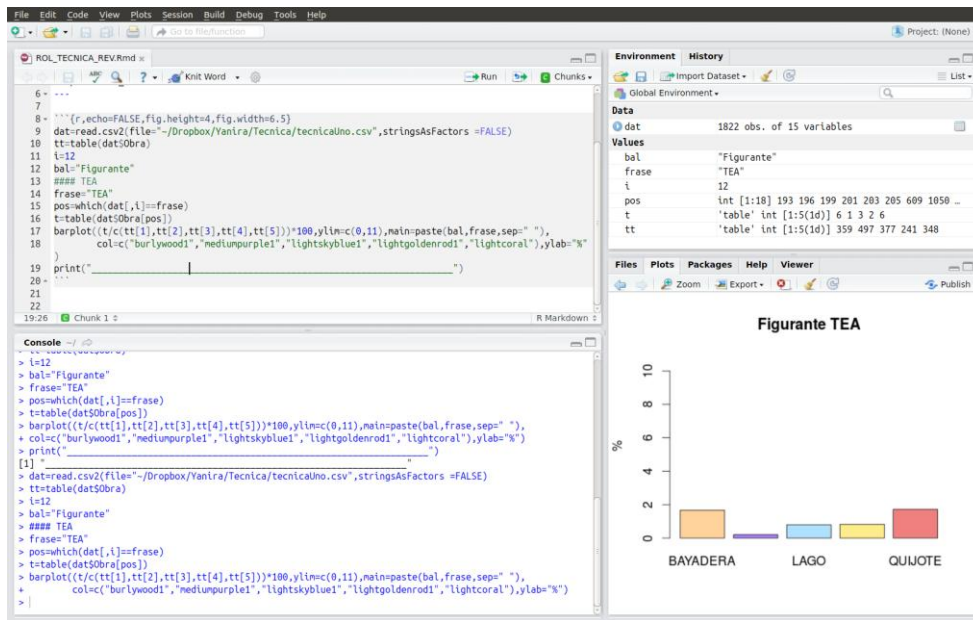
File Edit Code View Plots Session Build Debug Tools Help

Go to file/function

Project: (None)

ROL_TECNICA_REV.Rmd ×

Knit Word

Run

Chunks

6 ---
7
8 ```{r,echo=FALSE,fig.height=4,fig.width=6.5}
9 dat=read.csv2(file="~/Dropbox/Yanira/Tecnica/tecnicaUno.csv",stringsAsFactors =FALSE)
10 tt=table(dat$Obra)
11 i=12
12 bal="Figurante"
13 #### TEA
14 frase="TEA"
15 pos=which(dat[,i]==frase)
16 t=table(dat$Obra[pos])
17 barplot((t/c(tt[1],tt[2],tt[3],tt[4],tt[5]))*100,ylim=c(0,11),main=paste(bal,frase,sep=" "),
18 col=c("burlywood1","mediumpurple1","lightskyblue1","lightgoldenrod1","lightcoral"),ylab="%"
)
19 print("____________________________________________________")
20 ```
21
22

19:26 Chunk 1

R Markdown

Console ~/

> i=12
> bal="Figurante"
> frase="TEA"
> pos=which(dat[,i]==frase)
> t=table(dat$Obra[pos])
> barplot((t/c(tt[1],tt[2],tt[3],tt[4],tt[5]))*100,ylim=c(0,11),main=paste(bal,frase,sep=" "),
+ col=c("burlywood1","mediumpurple1","lightskyblue1","lightgoldenrod1","lightcoral"),ylab="%")
> print("____________________________________________________")
[1] "____________________________________________________"
> dat=read.csv2(file="~/Dropbox/Yanira/Tecnica/tecnicaUno.csv",stringsAsFactors =FALSE)
> tt=table(dat$Obra)
> i=12
> bal="Figurante"
> #### TEA
> frase="TEA"
> pos=which(dat[,i]==frase)
> t=table(dat$Obra[pos])
> barplot((t/c(tt[1],tt[2],tt[3],tt[4],tt[5]))*100,ylim=c(0,11),main=paste(bal,frase,sep=" "),
+ col=c("burlywood1","mediumpurple1","lightskyblue1","lightgoldenrod1","lightcoral"),ylab="%")
> |

Environment History

Import Dataset

List

Global Environment

Data

dat 1822 obs. of 15 variables

Values

| | |
|---|---|
| bal | "Figurante" |
| frase | "TEA" |
| i | 12 |
| pos | int [1:18] 193 196 199 201 203 205 609 1050 … |
| t | 'table' int [1:5(1d)] 6 1 3 2 6 |
| tt | 'table' int [1:5(1d)] 359 497 377 241 348 |

Files Plots Packages Help Viewer

Zoom Export Publish

Figurante TEA

%

0 2 4 6 8 10

BAYADERA LAGO QUIJOTE